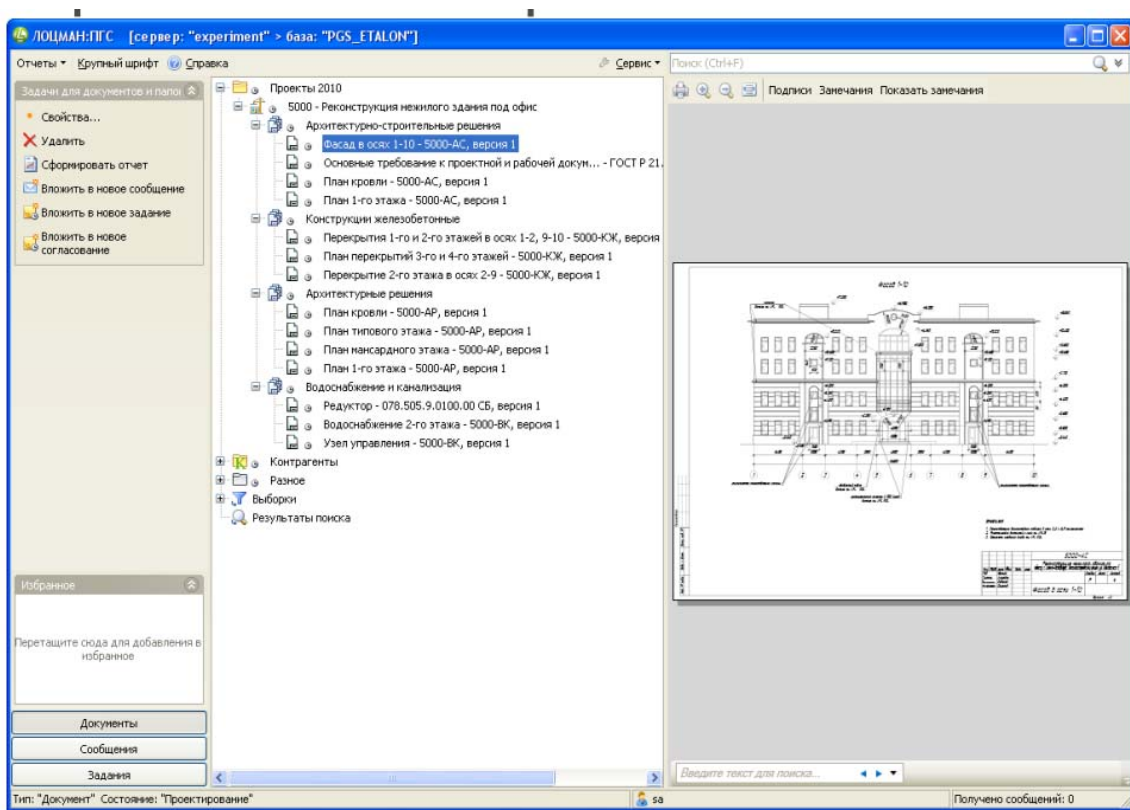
ЛОЦМАН:ПГС [сервер: "experiment" > база: "PGS_ETALON"]

Отчеты ▾ Крупный шрифт Справка

Сервис ▾ Поиск (Ctrl+F)

Задачи для документов и папок

Свойства...
Удалить
Сформировать отчет
Вложить в новое сообщение
Вложить в новое задание
Вложить в новое согласование

Избранное

Перетащите сюда для добавления в избранное

Документы
Сообщения
Задания

Проекты 2010
5000 - Реконструкция нежилого здания под офис
Архитектурно-строительные решения
Фасад в осях 1-10 - 5000-АС, версия 1
Основные требование к проектной и рабочей докум... - ГОСТ Р 21.
План кровли - 5000-АС, версия 1
План 1-го этажа - 5000-АС, версия 1
Конструкции железобетонные
Перекрытия 1-го и 2-го этажей в осях 1-2, 9-10 - 5000-КЖ, версия
План перекрытий 3-го и 4-го этажей - 5000-КЖ, версия 1
Перекрытие 2-го этажа в осях 2-9 - 5000-КЖ, версия 1
Архитектурные решения
План кровли - 5000-АР, версия 1
План типового этажа - 5000-АР, версия 1
План мансардного этажа - 5000-АР, версия 1
План 1-го этажа - 5000-АР, версия 1
Водоснабжение и канализация
Редуктор - 078.505.9.0100.00 СБ, версия 1
Водоснабжение 2-го этажа - 5000-ВК, версия 1
Узел управления - 5000-ВК, версия 1
Контрагенты
Разное
Выборки
Результаты поиска

Подписи Замечания Показать замечания

Введите текст для поиска...

Тип: "Документ" Состояние: "Проектирование"
sa
Получено сообщений: 0